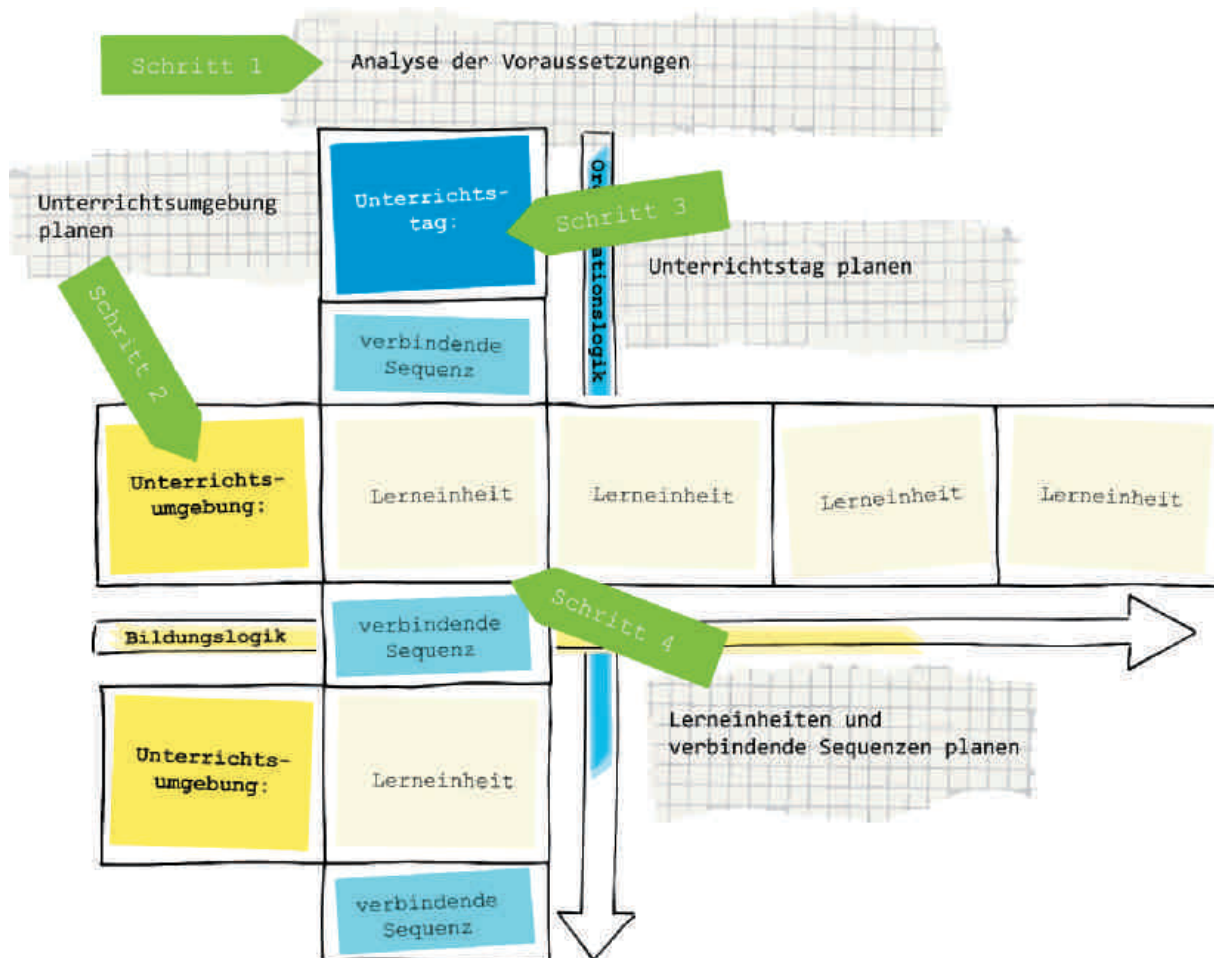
Schritt 1

Analyse der Voraussetzungen

Unterrichtsumgebung planen

Schritt 2

Unterrichtstag:

Schritt 3

Or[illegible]ationslogik

Unterrichtstag planen

verbindende Sequenz

Unterrichtsumgebung:

Lerneinheit

Lerneinheit

Lerneinheit

Lerneinheit

Bildungslogik

verbindende Sequenz

Schritt 4

Lerneinheiten und verbindende Sequenzen planen

Unterrichtsumgebung:

Lerneinheit

verbindende Sequenz